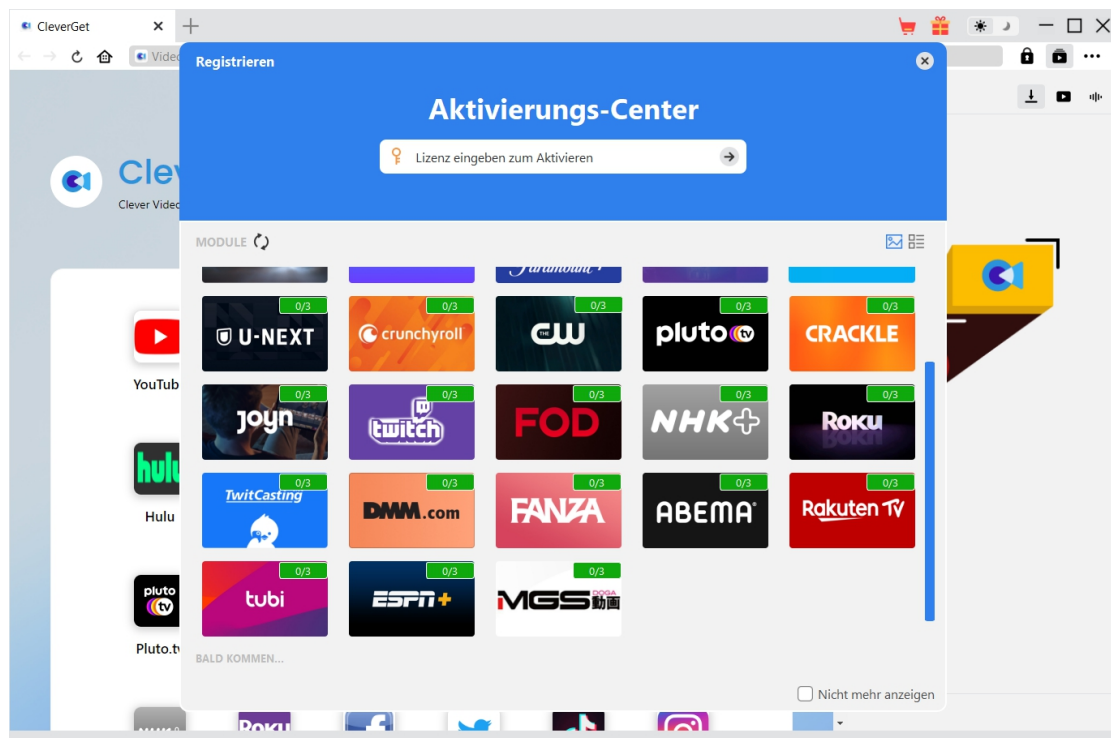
CleverGet

Video

Clev

Clever Video

YouTub

Hulu

Pluto.tv

Registrieren

Aktivierungs-Center

Lizenz eingeben zum Aktivieren

MODULE

0/3 U-NEXT
0/3 crunchyroll
0/3 CW
0/3 pluto tv
0/3 CRACKLE
0/3 joyn
0/3 twitch
0/3 FOD
0/3 NHK+
0/3 Roku
0/3 TwitCasting
0/3 DMM.com
0/3 FANZA
0/3 ABEMA
0/3 Rakuten TV
0/3 tubi
0/3 ESPN+
0/3 MGS動画

BALD KOMMEN...

Nicht mehr anzeigen